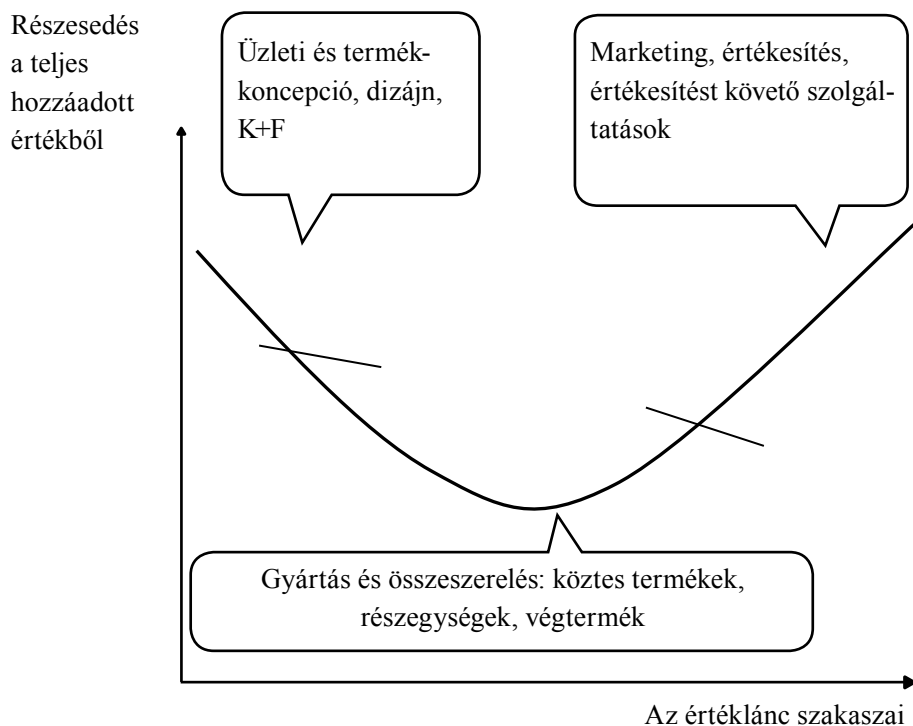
Részesedés a teljes hozzáadott értékből

Üzleti és termék-koncepció, dizájn, K+F

Marketing, értékesítés, értékesítést követő szolgáltatások

Gyártás és összeszerelés: köztes termékek, részegységek, végtermék

Az értéklánc szakaszai